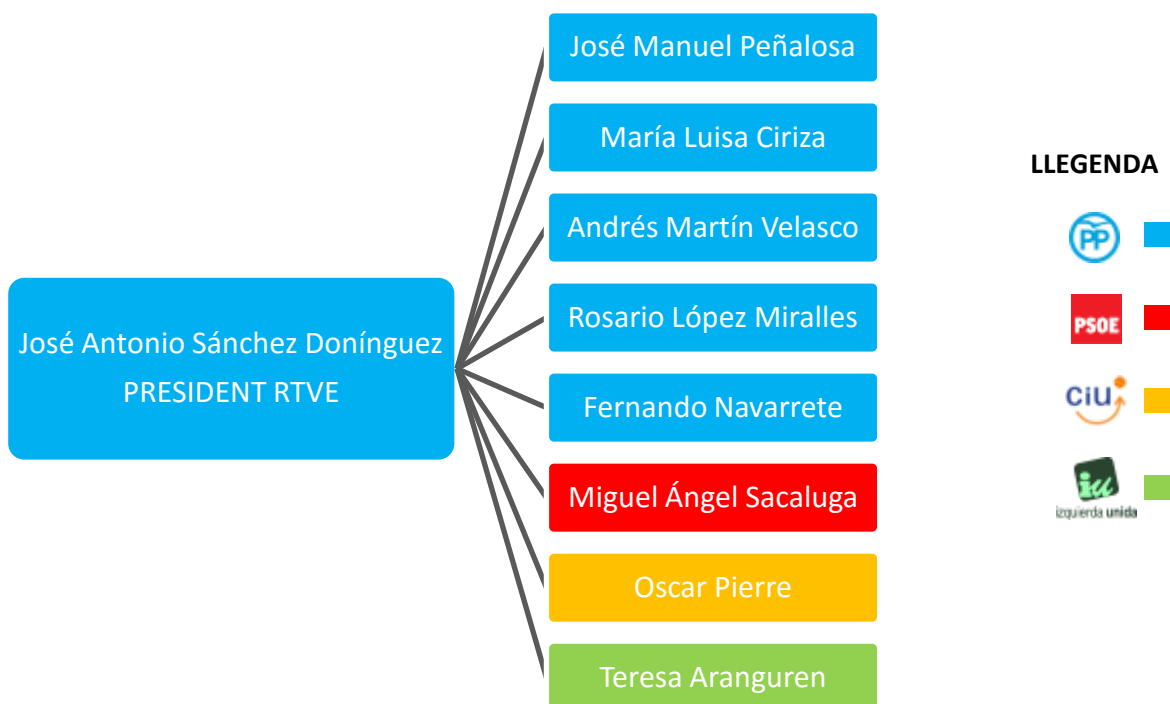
José Antonio Sánchez Donínguez
PRESIDENT RTVE

José Manuel Peñalosa

María Luisa Ciriza

Andrés Martín Velasco

Rosario López Miralles

Fernando Navarrete

Miguel Ángel Sacaluga

Oscar Pierre

Teresa Aranguren

LLEGENDA

PP

PSOE

CiU

IU izquierda unida